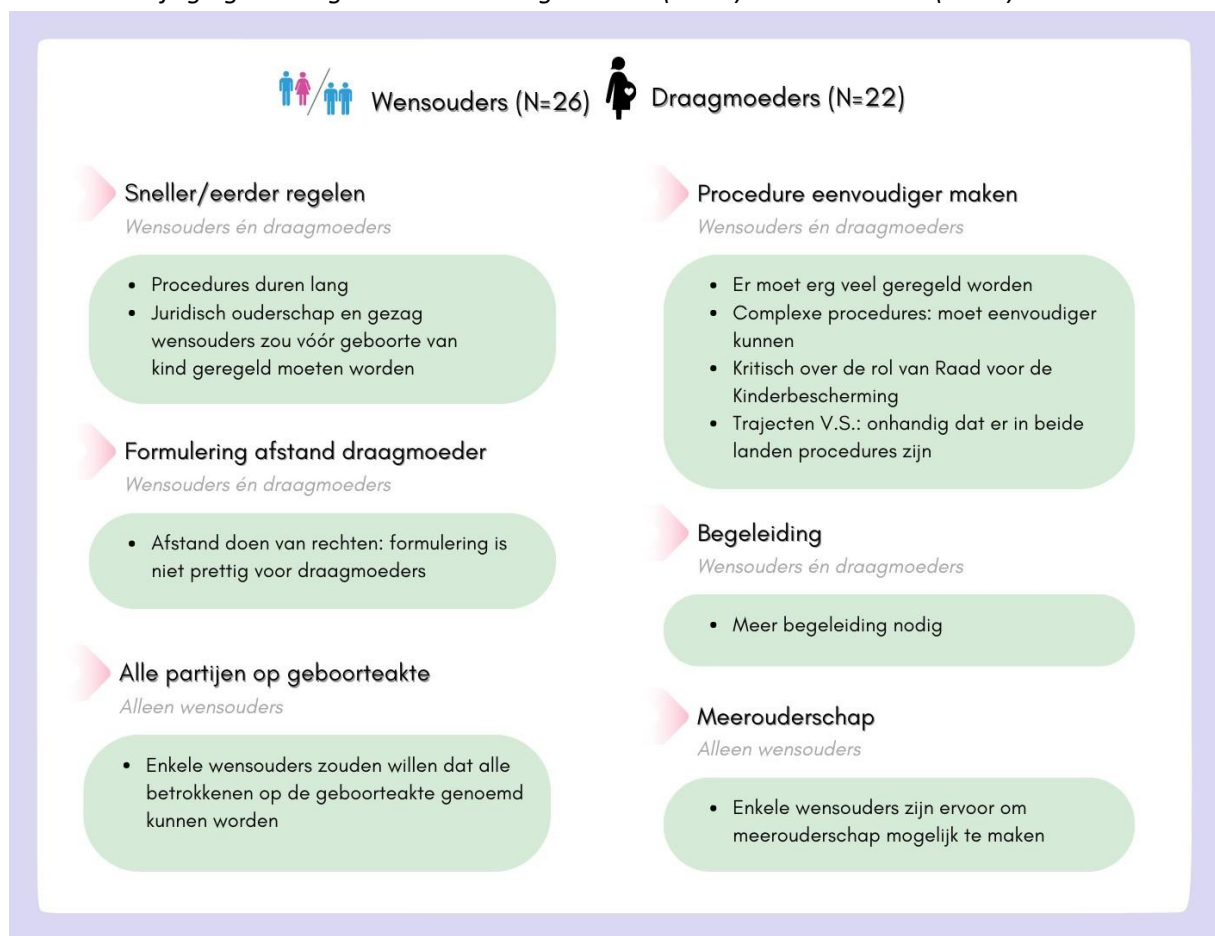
Wensouders (N=26) Draagmoeders (N=22)

Sneller/eerder regelen
Wensouders én draagmoeders

- Procedures duren lang
- Juridisch ouderschap en gezag wensouders zou vóór geboorte van kind geregeld moeten worden

Formulering afstand draagmoeder
Wensouders én draagmoeders

- Afstand doen van rechten: formulering is niet prettig voor draagmoeders

Alle partijen op geboorteakte
Alleen wensouders

- Enkele wensouders zouden willen dat alle betrokkenen op de geboorteakte genoemd kunnen worden

Procedure eenvoudiger maken
Wensouders én draagmoeders

- Er moet erg veel geregeld worden
- Complexe procedures: moet eenvoudiger kunnen
- Kritisch over de rol van Raad voor de Kinderbescherming
- Trajecten V.S.: onhandig dat er in beide landen procedures zijn

Begeleiding
Wensouders én draagmoeders

- Meer begeleiding nodig

Meerouderschap
Alleen wensouders

- Enkele wensouders zijn ervoor om meerouderschap mogelijk te maken